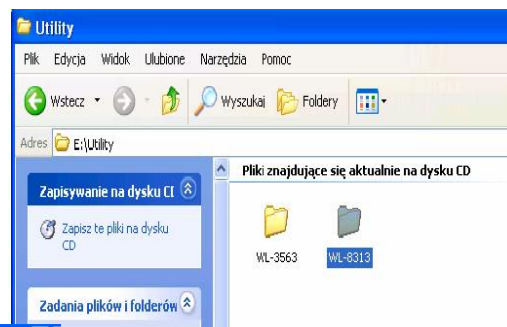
Utility

Plik Edycja Widok Ulubione Narzędzia Pomoc

Wstecz Wyszukaj Foldery

Adres E:\Utility

Zapisywanie na dysku CI

Zapisz te pliki na dysku CD

Zadania plików i folderów

Pliki znajdujące się aktualnie na dysku CD

WL-3563

WL-8313